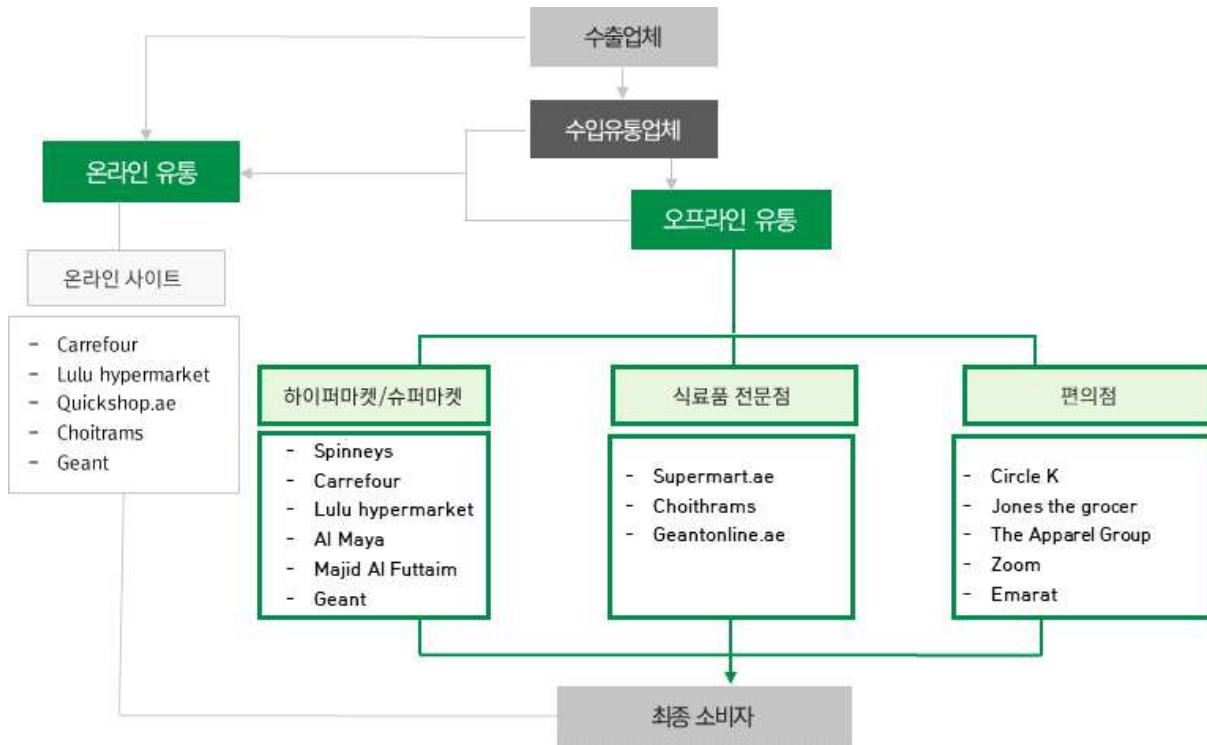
수출업체

수입유통업체

온라인 유통

오프라인 유통

온라인 사이트

- Carrefour
- Lulu hypermarket
- Quickshop.ae
- Choitrams
- Geant

하이퍼마켓/슈퍼마켓

- Spinneys
- Carrefour
- Lulu hypermarket
- Al Maya
- Majid Al Futtaim
- Geant

식료품 전문점

- Supermart.ae
- Choithrams
- Geantonline.ae

편의점

- Circle K
- Jones the grocer
- The Apparel Group
- Zoom
- Emarat

최종 소비자